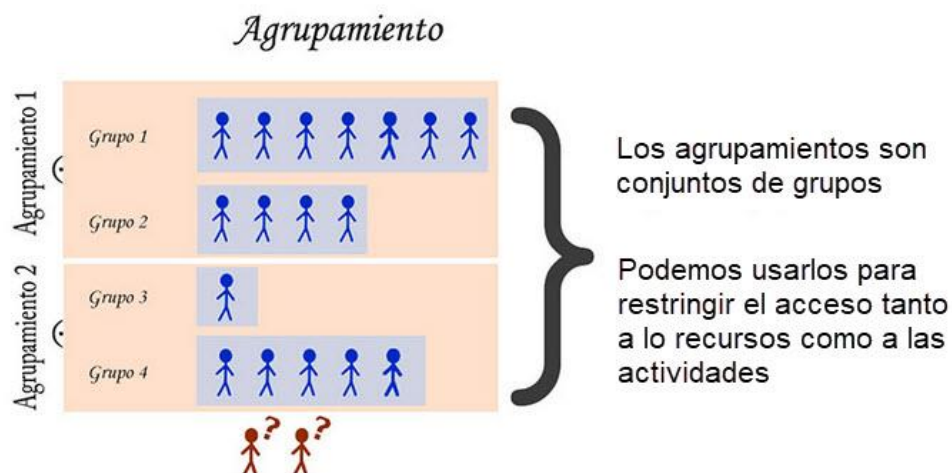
Agrupamiento

Agrupamiento 1

Grupo 1

Grupo 2

Agrupamiento 2

Grupo 3

Grupo 4

?
?

Los agrupamientos son conjuntos de grupos

Podemos usarlos para restringir el acceso tanto a lo recursos como a las actividades